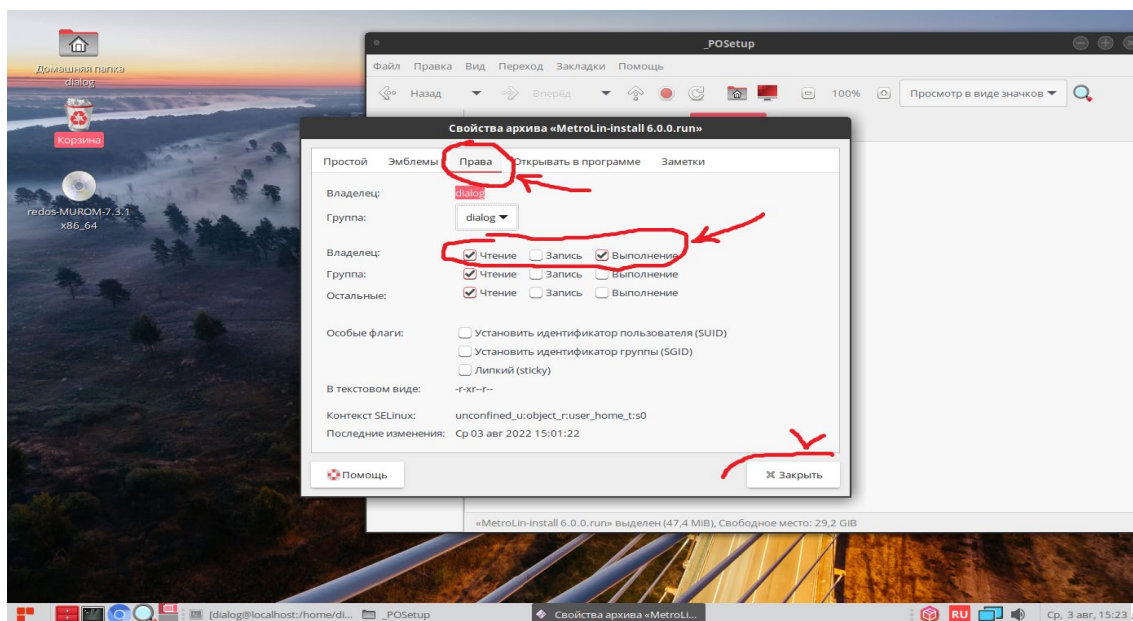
Домашняя папка dialog

Корзина

redos-MUROM-7.3.1 x86_64

_POSetup

Файл Правка Вид Переход Закладки Помощь

Назад Вперёд 100% Просмотр в виде значков

Свойства архива «MetroLin-install 6.0.0.run»

Простой Эмблемы Права Открывать в программе Заметки

Владелец: dialog
Группа: dialog

Владелец: Чтение Запись Выполнение
Группа: Чтение Запись Выполнение
Остальные: Чтение Запись Выполнение

Особые флаги: Установить идентификатор пользователя (SUID)
Установить идентификатор группы (SGID)
Липкий (sticky)

В текстовом виде: -r-xr--r--

Контекст SELinux: unconfined_u:object_r:user_home_t:s0
Последние изменения: Ср 03 авг 2022 15:01:22

Помощь
Закрыть

«MetroLin-install 6.0.0.run» выделен (47,4 MiB), Свободное место: 29,2 GiB

[dialog@localhost:/home/di... _POSetup Свойства архива «MetroLi... RU Ср, 3 авг, 15:23